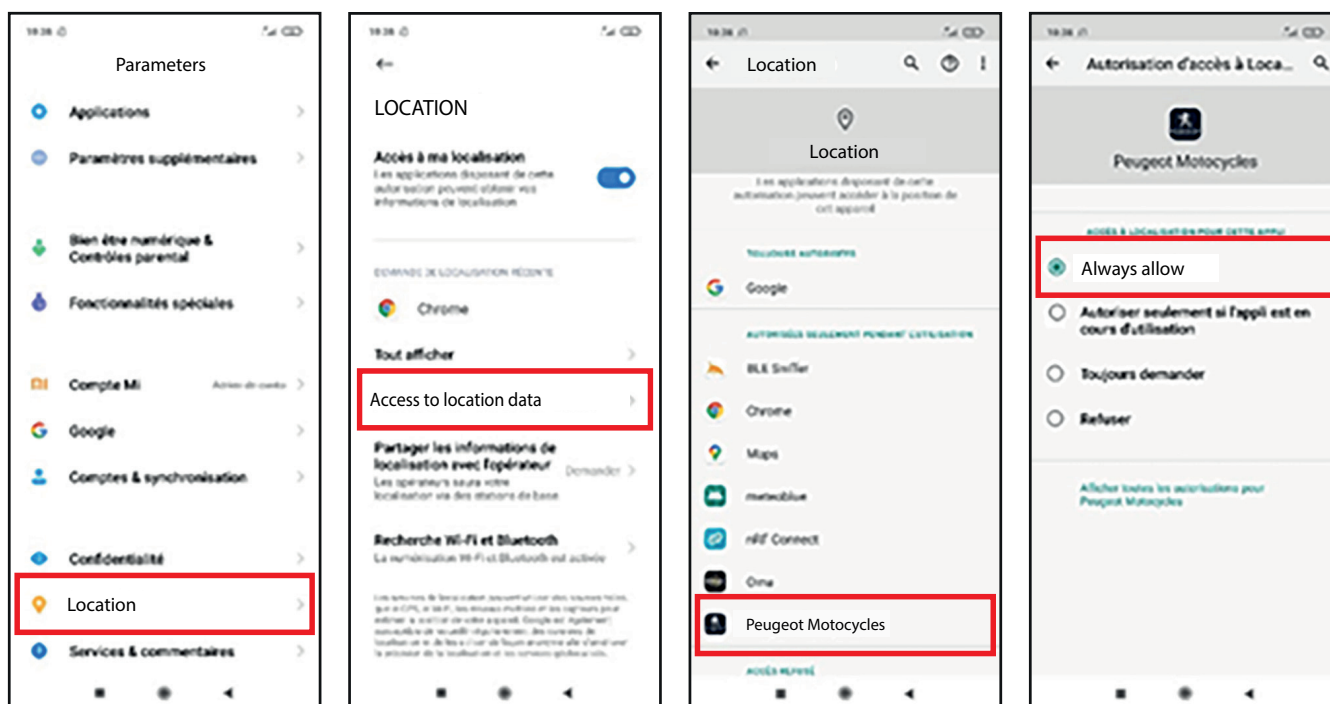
10:38

Parameters

Applications

Paramètres supplémentaires

Bien être numérique & Contrôles parental

Fonctionnalités spéciales

Compte Mi

Google

Comptes & synchronisation

Confidentialité

Location

Services & commentaires

10:38

LOCATION

Accès à ma localisation
Les applications disposant de cette autorisation peuvent obtenir vos informations de localisation

DEMANDE DE LOCALISATION RÉCENTE

Chrome

Tout afficher

Access to location data

Partager les informations de localisation avec l'opérateur
Les opérateurs saura votre localisation via des stations de base
Demander

Recherche Wi-Fi et Bluetooth
La recherche Wi-Fi et Bluetooth est activée

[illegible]

10:38

Location

Location

Les applications disposant de cette autorisation peuvent accéder à la position de cet appareil

TOUJOURS AUTORISÉE

Google

AUTORISÉES SEULEMENT PENDANT L'UTILISATION

BLE Sniffer

Chrome

Maps

meteoblue

nRF Connect

Oma

Peugeot Motocycles

ACCÈS REFUSÉ

10:38

Autorisation d'accès à Loca...

Peugeot Motocycles

ACCÈS À LOCALISATION POUR CETTE APPLI

Always allow

Autoriser seulement si l'appli est en cours d'utilisation

Toujours demander

Refuser

Afficher toutes les autorisations pour Peugeot Motocycles